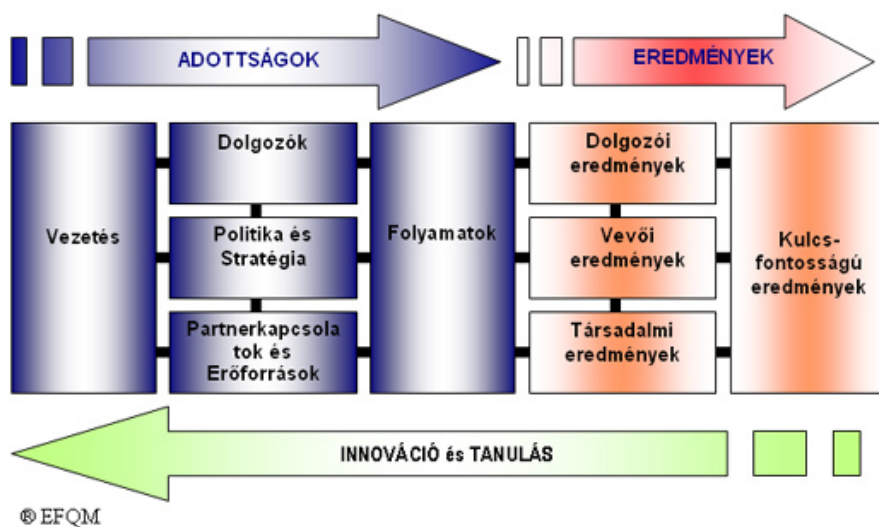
ADOTTSÁGOK

EREDMÉNYEK

Vezetés

Dolgozók

Politika és Stratégia

Partnerkapcsolatok és Erőforrások

Folyamatok

Dolgozói eredmények

Vevői eredmények

Társadalmi eredmények

Kulcs-fontosságú eredmények

INNOVÁCIÓ és TANULÁS

® EFQM